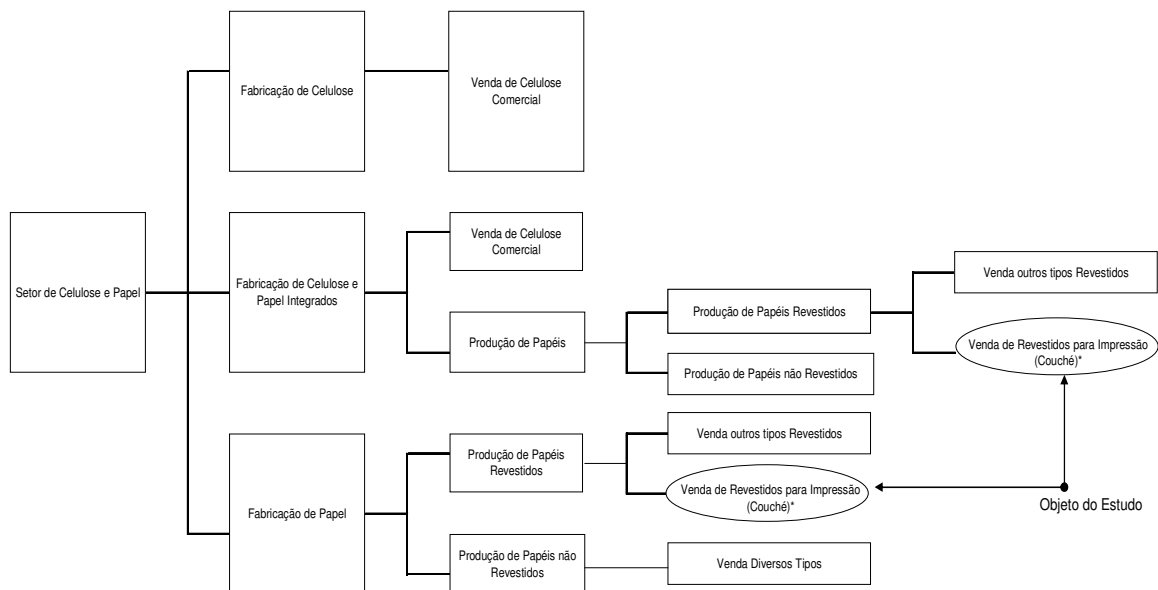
Setor de Celulose e Papel

Fabricação de Celulose

Venda de Celulose Comercial

Fabricação de Celulose e Papel Integrados

Venda de Celulose Comercial

Produção de Papéis

Produção de Papéis Revestidos

Venda outros tipos Revestidos

Venda de Revestidos para Impressão (Couché)*

Produção de Papéis não Revestidos

Fabricação de Papel

Produção de Papéis Revestidos

Venda outros tipos Revestidos

Venda de Revestidos para Impressão (Couché)*

Objeto do Estudo

Produção de Papéis não Revestidos

Venda Diversos Tipos